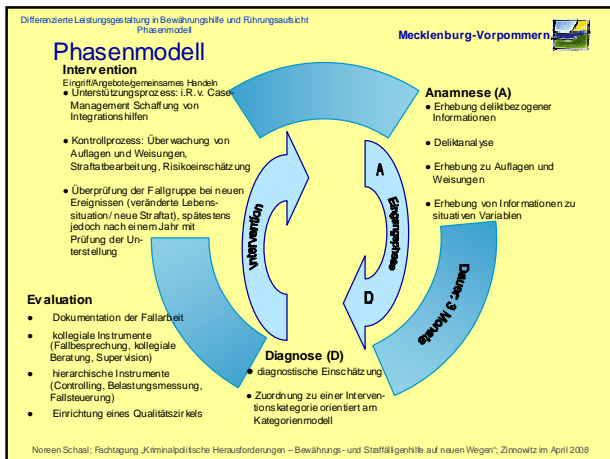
Differenzierte Leistungsgestaltung in Bewährungshilfe und Führungsaufsicht
Phasenmodell

Mecklenburg-Vorpommern

Phasenmodell

Intervention
Eingriff/Angebote/gemeinsames Handeln
● Unterstützungsprozess: i.R.v. Case-Management Schaffung von Integrationshilfen

● Kontrollprozess: Überwachung von Auflagen und Weisungen, Straftatbearbeitung, Risikoeinschätzung

● Überprüfung der Fallgruppe bei neuen Ereignissen (veränderte Lebenssituation/ neue Straftat), spätestens jedoch nach einem Jahr mit Prüfung der Unterstellung

Anamnese (A)
● Erhebung deliktbezogener Informationen

● Deliktanalyse

● Erhebung zu Auflagen und Weisungen

● Erhebung von Informationen zu situativen Variablen

A
Eingangsphase
D
Intervention
Dauer: 3 Monate

Evaluation
● Dokumentation der Fallarbeit
● kollegiale Instrumente (Fallbesprechung, kollegiale Beratung, Supervision)
● hierarchische Instrumente (Controlling, Belastungsmessung, Fallsteuerung)
● Einrichtung eines Qualitätszirkels

Diagnose (D)
● diagnostische Einschätzung

● Zuordnung zu einer Interventionskategorie orientiert am Kategorienmodell

Noreen Schaal; Fachtagung „Kriminalpolitische Herausforderungen – Bewährungs- und Straffälligenhilfe auf neuen Wegen"; Zinnowitz im April 2008